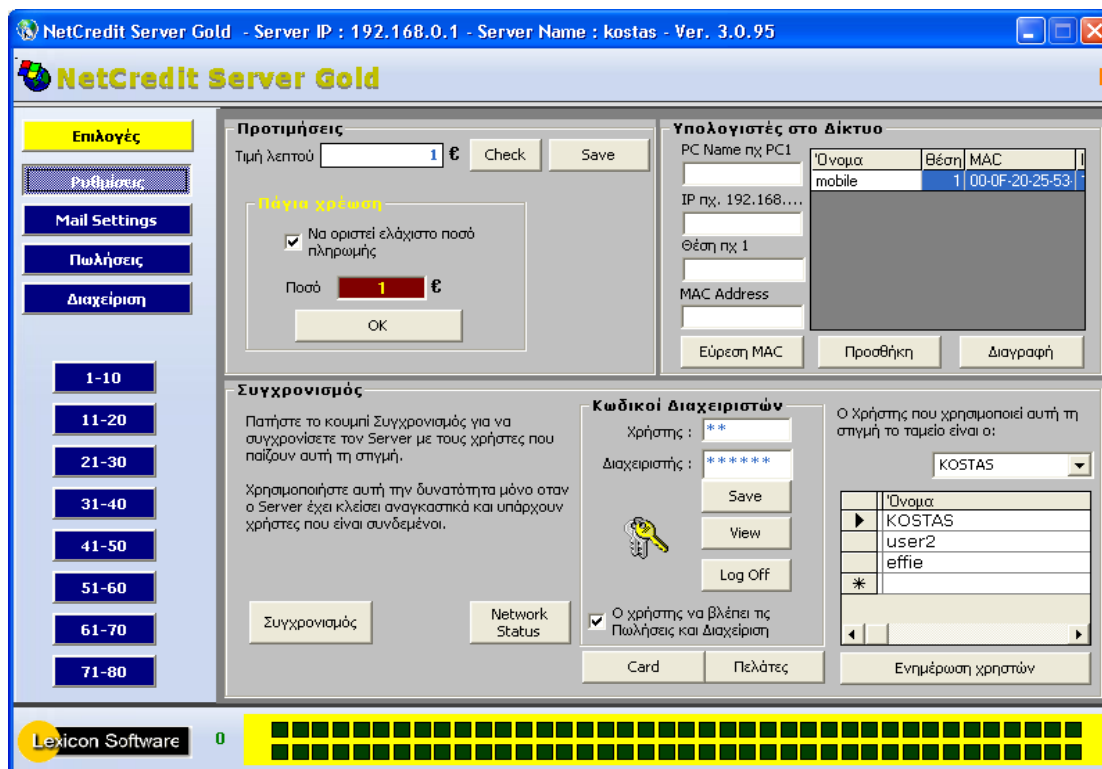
NetCredit Server Gold - Server IP : 192.168.0.1 - Server Name : kostas - Ver. 3.0.95

NetCredit Server Gold

Επιλογές
Ρυθμίσεις
Mail Settings
Πωλήσεις
Διαχείριση

1-10
11-20
21-30
31-40
41-50
51-60
61-70
71-80

Προτιμήσεις
Τιμή λεπτού 1 € Check Save

Πάγια χρέωση
Να οριστεί ελάχιστο ποσό πληρωμής
Ποσό 1 €
OK

Υπολογιστές στο Δίκτυο
PC Name πχ PC1
IP πχ. 192.168....
Θέση πχ 1
MAC Address

| Όνομα | Θέση | MAC |
|---|---|---|
| mobile | 1 | 00-0F-20-25-53- |

Εύρεση MAC Προσθήκη Διαγραφή

Συγχρονισμός
Πατήστε το κουμπί Συγχρονισμός για να συγχρονίσετε τον Server με τους χρήστες που παίζουν αυτή τη στιγμή.

Χρησιμοποιήστε αυτή την δυνατότητα μόνο οταν ο Server έχει κλείσει αναγκαστικά και υπάρχουν χρήστες που είναι συνδεμένοι.

Συγχρονισμός
Network Status

Κωδικοί Διαχειριστών
Χρήστης : **
Διαχειριστής : ******
Save
View
Log Off
Ο χρήστης να βλέπει τις Πωλήσεις και Διαχείριση

Ο Χρήστης που χρησιμοποιεί αυτή τη στιγμή το ταμείο είναι ο:
KOSTAS

| | Όνομα |
|---|---|
| ▶ | KOSTAS |
| | user2 |
| | effie |
| * | |

Card Πελάτες Ενημέρωση χρηστών

Lexicon Software 0